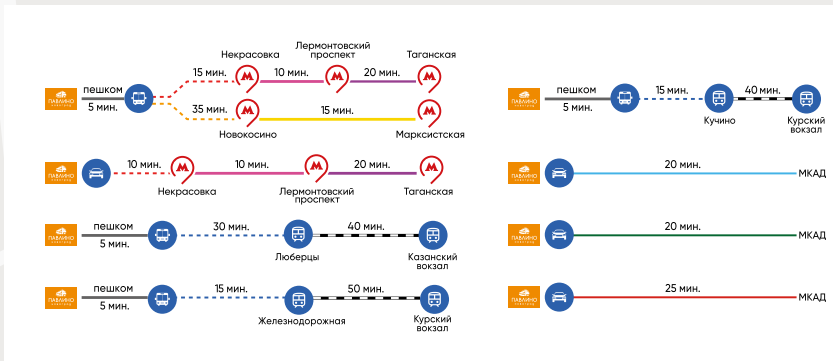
ПАВЛИНО пешком 5 мин. 15 мин. Некрасовка 10 мин. Лермонтовский проспект 20 мин. Таганская
35 мин. Новокосино 15 мин. Марксистская

ПАВЛИНО пешком 5 мин. 15 мин. Кучино 40 мин. Курский вокзал

ПАВЛИНО 10 мин. Некрасовка 10 мин. Лермонтовский проспект 20 мин. Таганская

ПАВЛИНО 20 мин. МКАД

ПАВЛИНО пешком 5 мин. 30 мин. Люберцы 40 мин. Казанский вокзал

ПАВЛИНО 20 мин. МКАД

ПАВЛИНО пешком 5 мин. 15 мин. Железнодорожная 50 мин. Курский вокзал

ПАВЛИНО 25 мин. МКАД